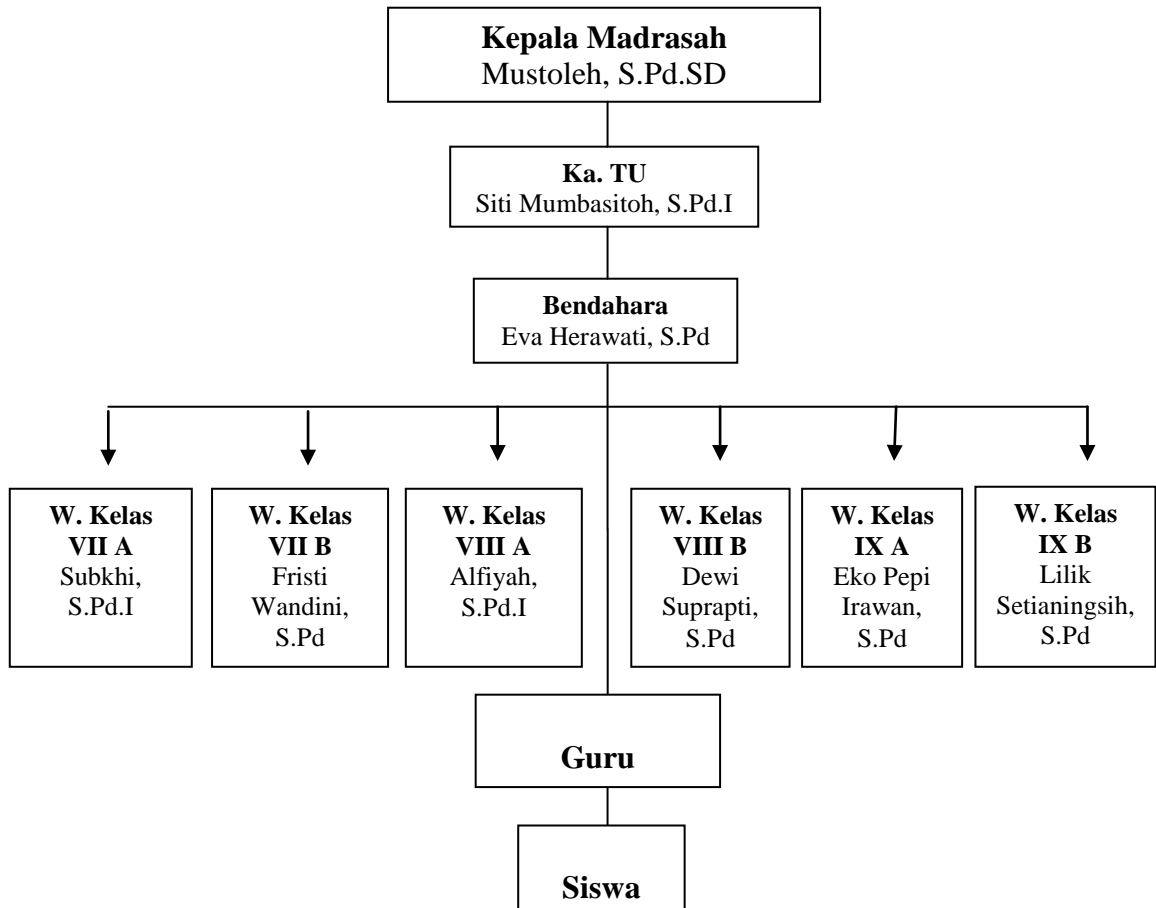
**Kepala Madrasah**
Mustoleh, S.Pd.SD

**Ka. TU**
Siti Mumbasitoh, S.Pd.I

**Bendahara**
Eva Herawati, S.Pd

**W. Kelas VII A**
Subkhi, S.Pd.I

**W. Kelas VII B**
Fristi Wandini, S.Pd

**W. Kelas VIII A**
Alfiyah, S.Pd.I

**W. Kelas VIII B**
Dewi Suprapti, S.Pd

**W. Kelas IX A**
Eko Pepi Irawan, S.Pd

**W. Kelas IX B**
Lilik Setianingsih, S.Pd

**Guru**

**Siswa**